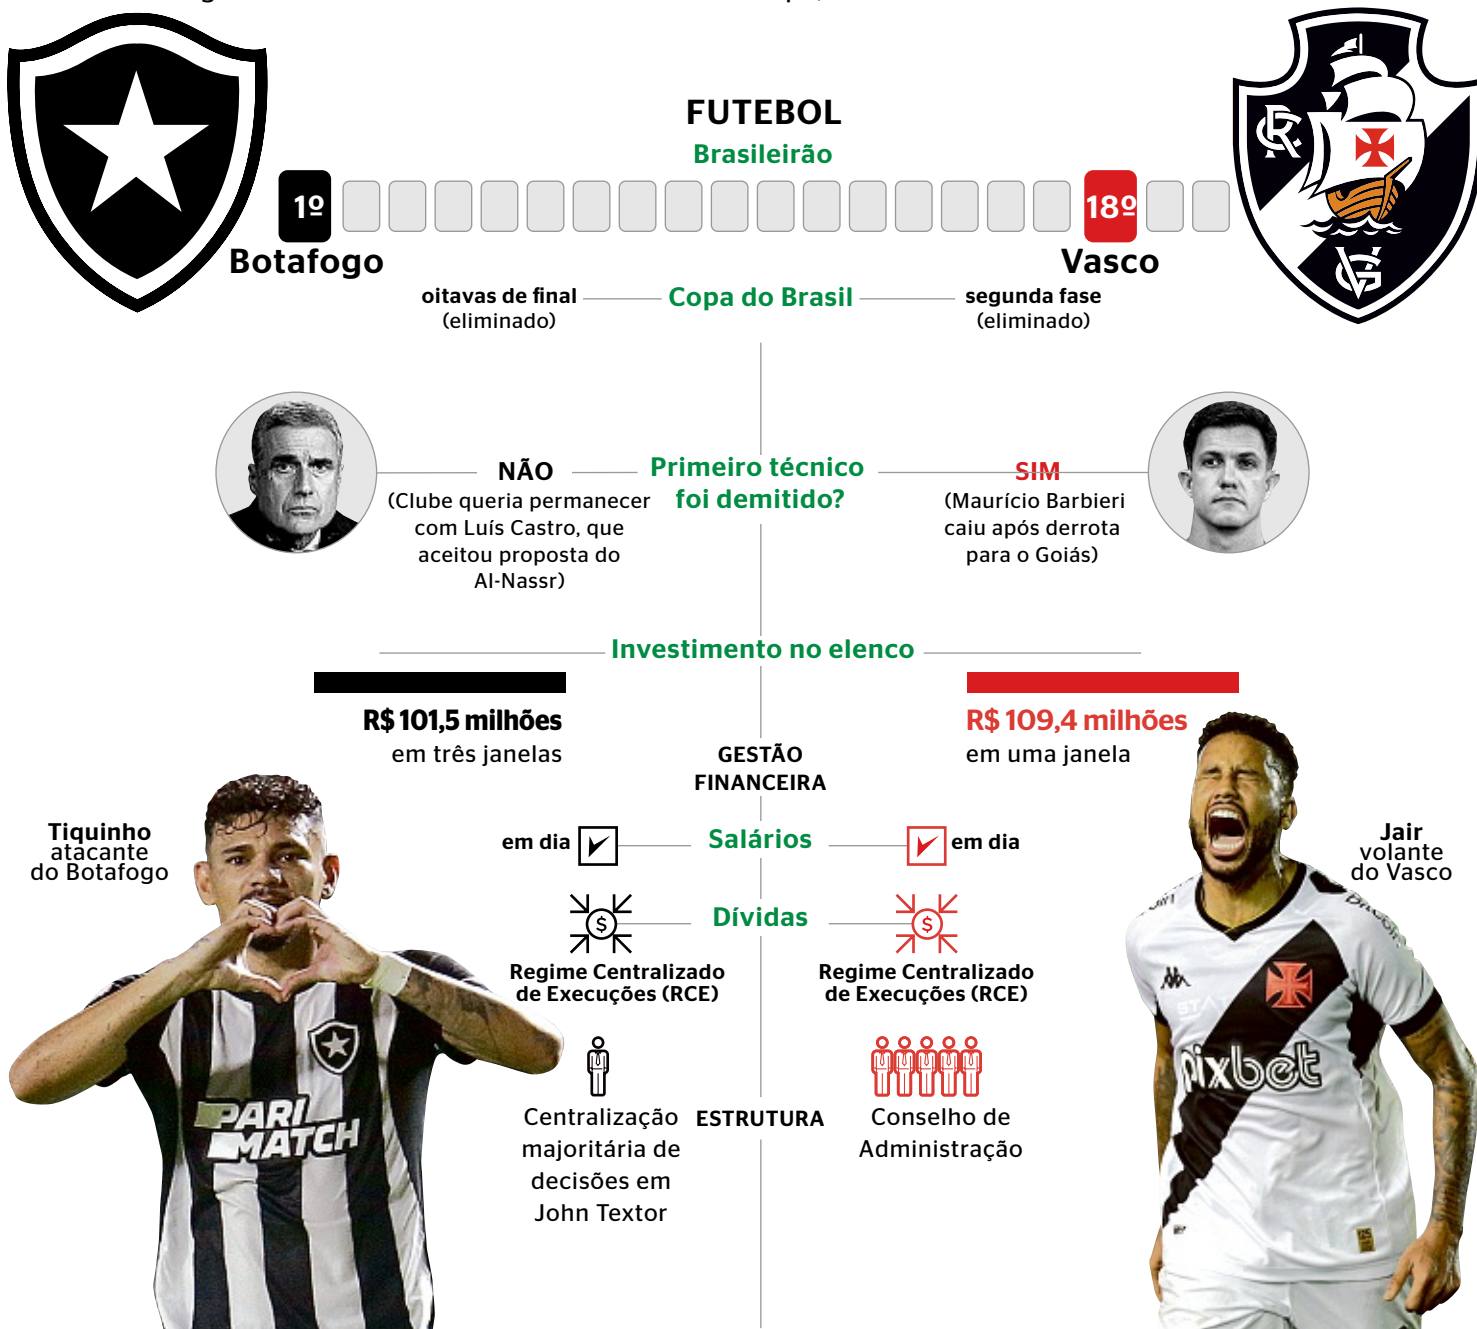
FUTEBOL

Brasileirão

1º

18º

Botafogo

Vasco

oitavas de final (eliminado)

Copa do Brasil

segunda fase (eliminado)

NÃO
(Clube queria permanecer com Luís Castro, que aceitou proposta do Al-Nassr)

Primeiro técnico foi demitido?

SIM
(Maurício Barbieri caiu após derrota para o Goiás)

Investimento no elenco

R$ 101,5 milhões
em três janelas

R$ 109,4 milhões
em uma janela

GESTÃO FINANCEIRA

Tiquinho
atacante
do Botafogo

Jair
volante
do Vasco

em dia

Salários

em dia

Dívidas

Regime Centralizado de Execuções (RCE)

Regime Centralizado de Execuções (RCE)

Centralização majoritária de decisões em John Textor

ESTRUTURA

Conselho de Administração

PARI MATCH

pixbet